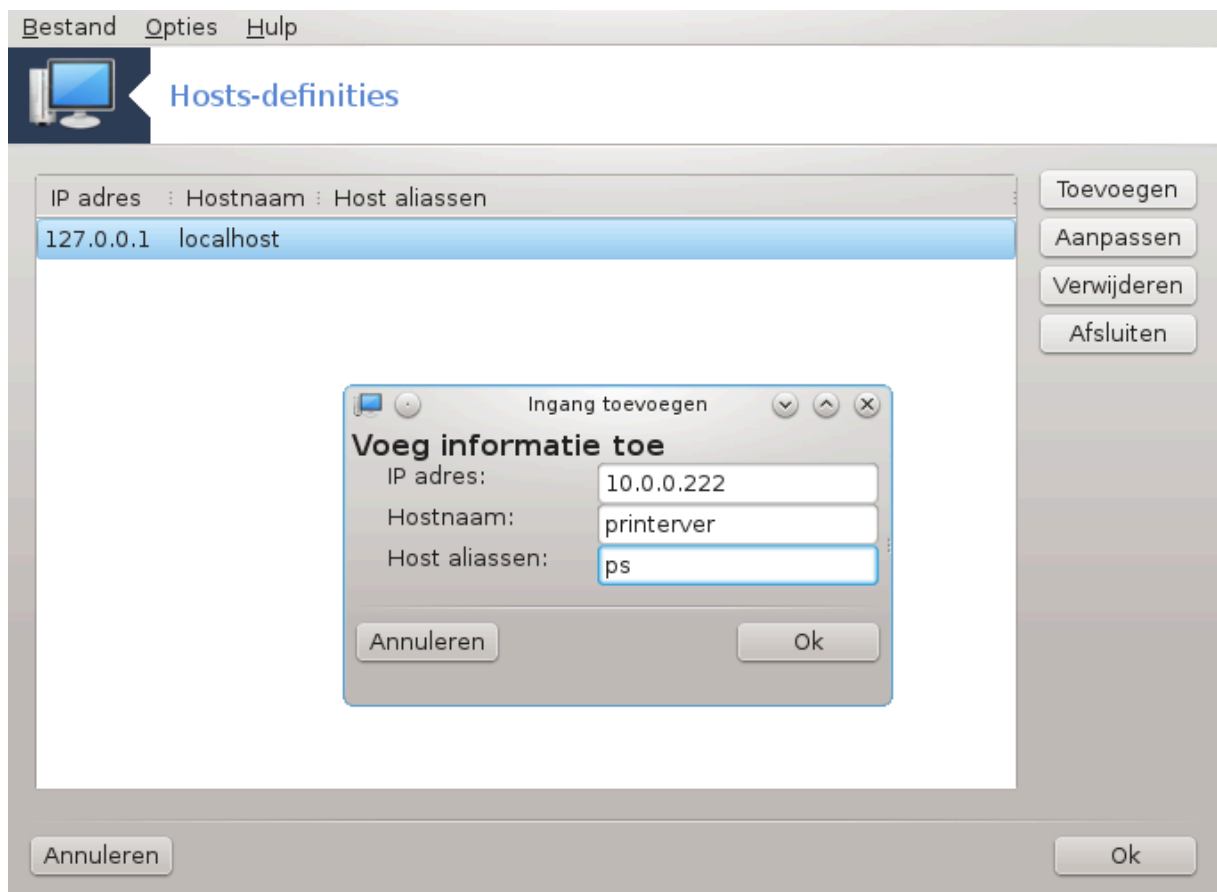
Bestand Opties Hulp

Hosts-definities

| IP adres | Hostnaam | Host aliassen |
|---|---|---|
| 127.0.0.1 | localhost | |

Toevoegen
Aanpassen
Verwijderen
Afsluiten

Ingang toevoegen

Voeg informatie toe

IP adres: 10.0.0.222
Hostnaam: printerver
Host aliassen: ps

Annuleren
Ok

Annuleren
Ok